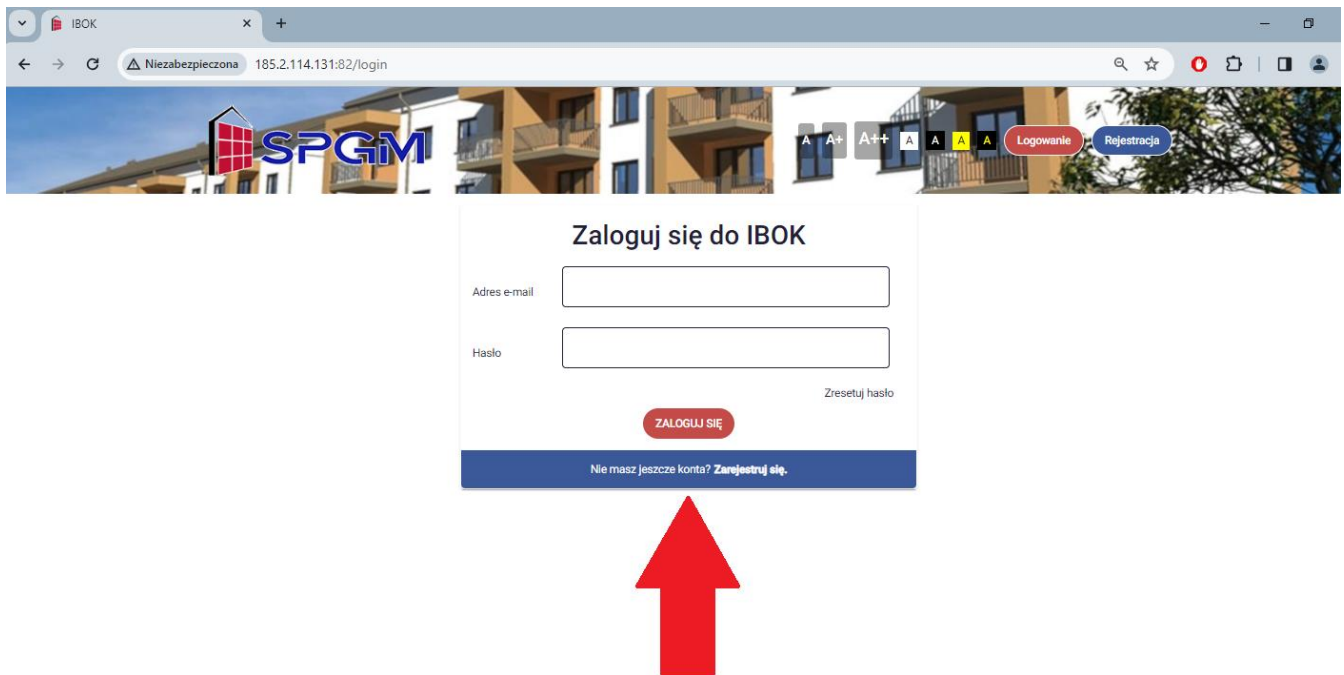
IBOK

Niezabezpieczona 185.2.114.131:82/login

SPGM

A A+ A++ A A A A Logowanie Rejestracja

Zaloguj się do IBOK

Adres e-mail

Hasło

Zresetuj hasło

ZALOGUJ SIĘ

Nie masz jeszcze konta? Zarejestruj się.